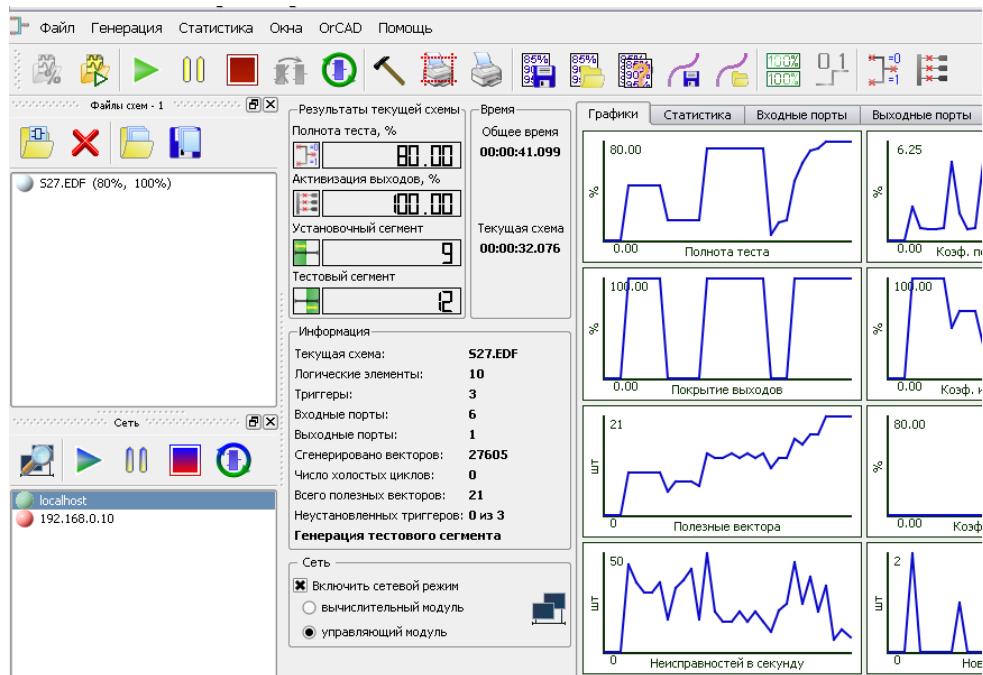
Файл Генерация Статистика Окна OrCAD Помощь

Файлы схем - 1
S27.EDF (80%, 100%)

Сеть
localhost
192.168.0.10

Результаты текущей схемы
Полнота теста, %
80.00
Активизация выходов, %
100.00
Установочный сегмент
9
Тестовый сегмент
12

Время
Общее время
00:00:41.099
Текущая схема
00:00:32.076

Информация
Текущая схема: S27.EDF
Логические элементы: 10
Триггеры: 3
Входные порты: 6
Выходные порты: 1
Сгенерировано векторов: 27605
Число холостых циклов: 0
Всего полезных векторов: 21
Неустановленных триггеров: 0 из 3
Генерация тестового сегмента

Сеть
Включить сетевой режим
вычислительный модуль
управляющий модуль

Графики Статистика Входные порты Выходные порты

80.00
%
0.00
Полнота теста

6.25
%
0.00
Коэф. п

100.00
%
0.00
Покрытие выходов

100.00
%
0.00
Коэф. и

21
шт
0
Полезные вектора

80.00
%
0.00
Коэф

50
шт
0
Неисправностей в секунду

2
шт
0
Нов